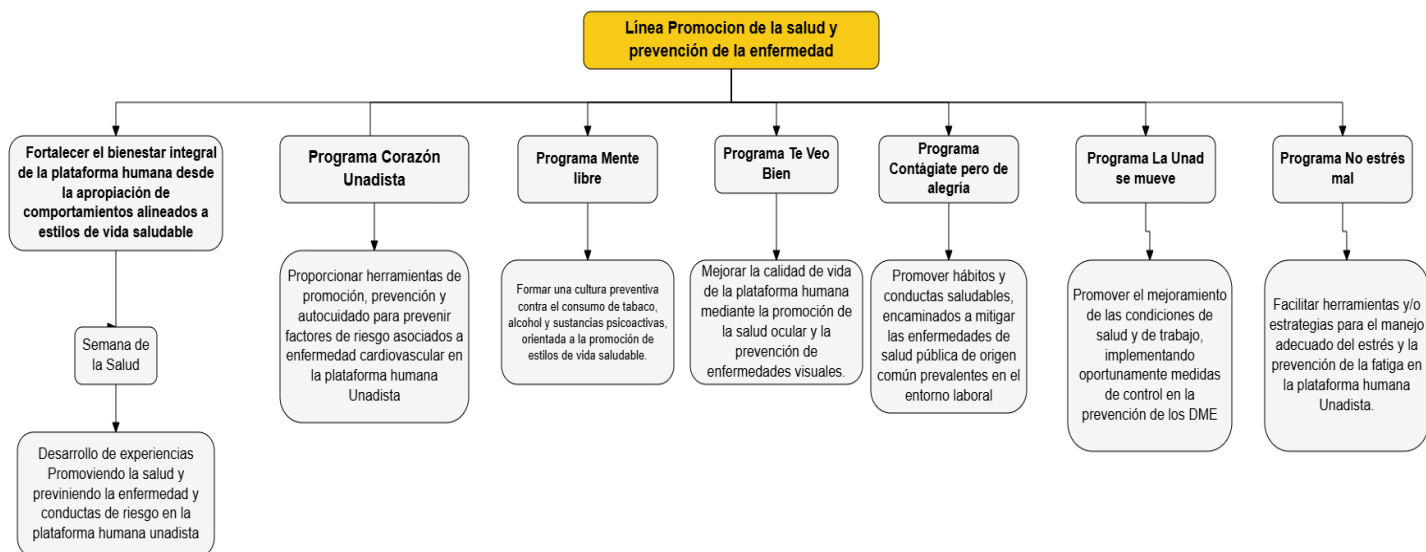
Línea Promocion de la salud y prevención de la enfermedad

Fortalecer el bienestar integral de la plataforma humana desde la apropiación de comportamientos alineados a estilos de vida saludable

Semana de la Salud

Desarrollo de experiencias Promoviendo la salud y previniendo la enfermedad y conductas de riesgo en la plataforma humana unadista

Programa Corazón Unadista

Proporcionar herramientas de promoción, prevención y autocuidado para prevenir factores de riesgo asociados a enfermedad cardiovascular en la plataforma humana Unadista

Programa Mente libre

Formar una cultura preventiva contra el consumo de tabaco, alcohol y sustancias psicoactivas, orientada a la promoción de estilos de vida saludable.

Programa Te Veo Bien

Mejorar la calidad de vida de la plataforma humana mediante la promoción de la salud ocular y la prevención de enfermedades visuales.

Programa Contágiate pero de alegría

Promover hábitos y conductas saludables, encaminados a mitigar las enfermedades de salud pública de origen común prevalentes en el entorno laboral

Programa La Unad se mueve

Promover el mejoramiento de las condiciones de salud y de trabajo, implementando oportunamente medidas de control en la prevención de los DME

Programa No estrés mal

Facilitar herramientas y/o estrategias para el manejo adecuado del estrés y la prevención de la fatiga en la plataforma humana Unadista.